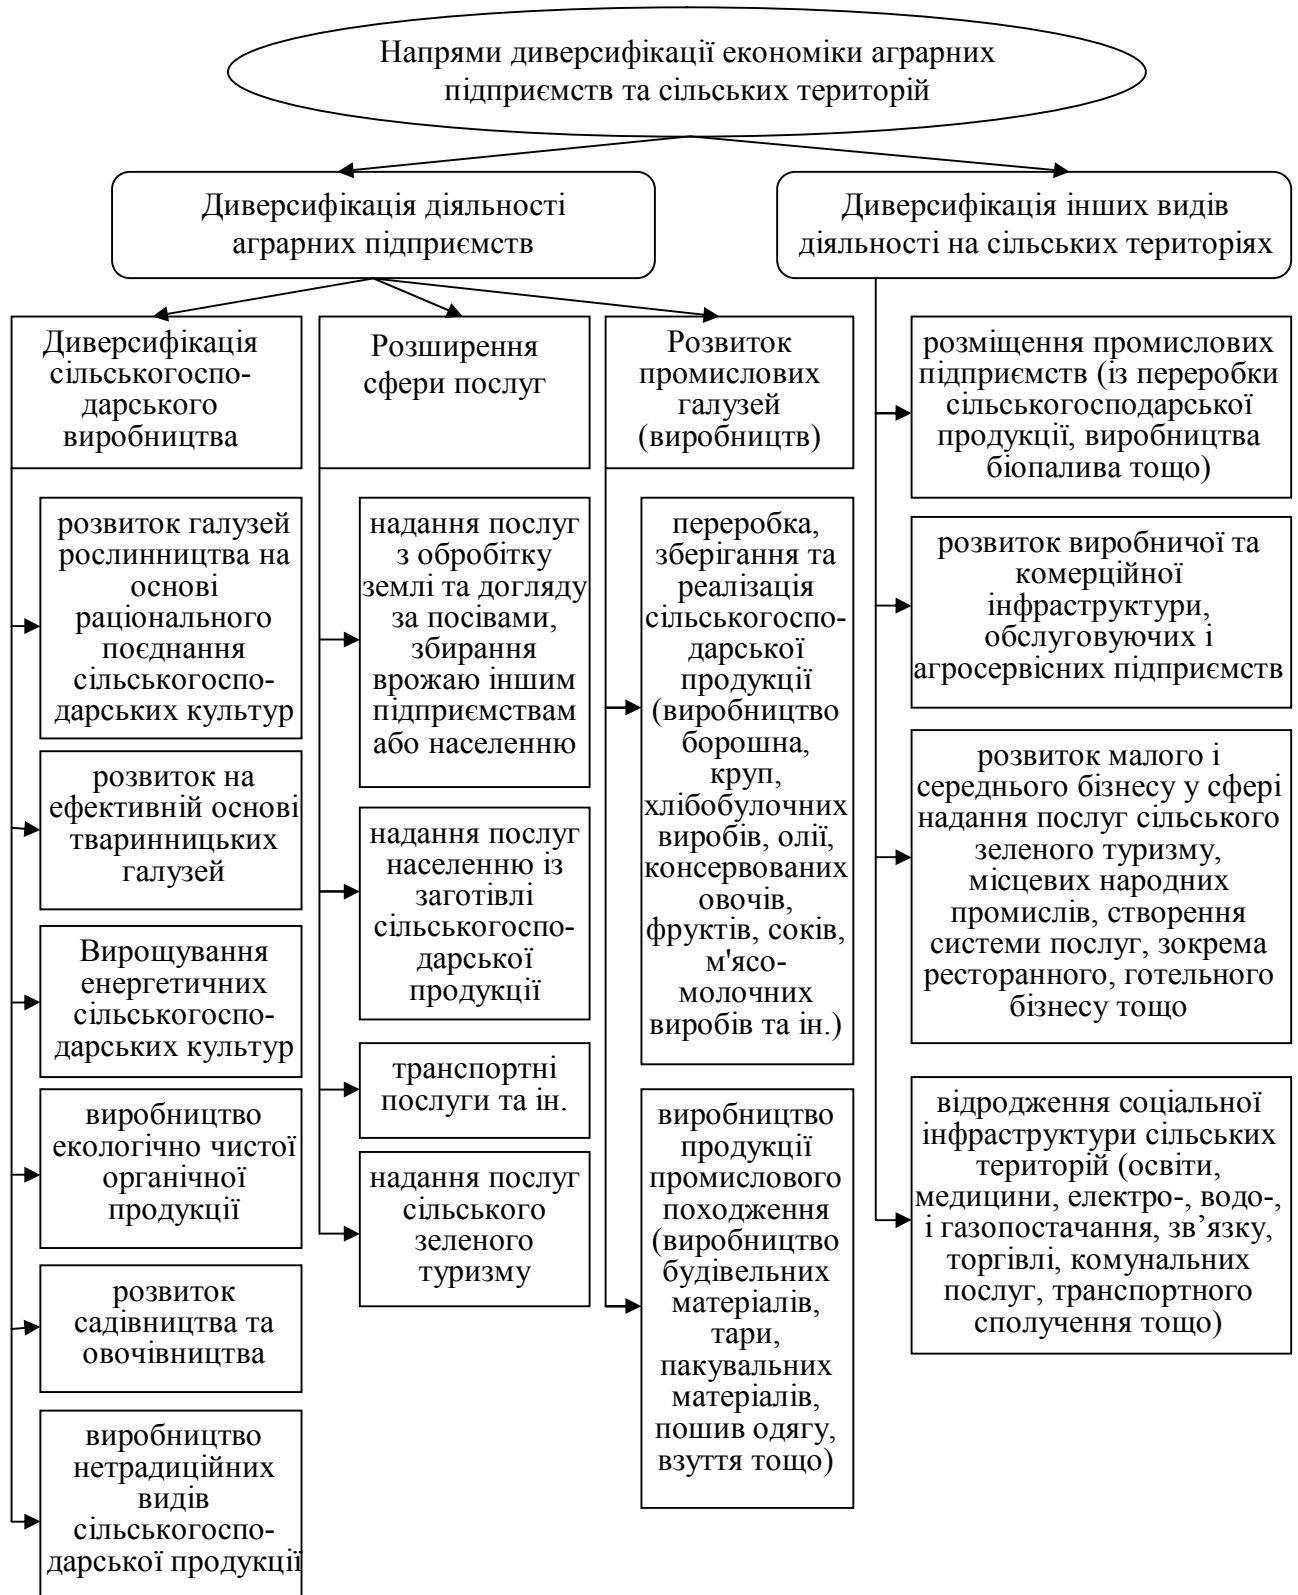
Напрями диверсифікації економіки аграрних підприємств та сільських територій

Диверсифікація діяльності аграрних підприємств

Диверсифікація інших видів діяльності на сільських територіях

Диверсифікація сільськогосподарського виробництва

Розширення сфери послуг

Розвиток промислових галузей (виробництв)

розвиток галузей рослинництва на основі раціонального поєднання сільськогосподарських культур

розвиток на ефективній основі тваринницьких галузей

Вирощування енергетичних сільськогосподарських культур

виробництво екологічно чистої органічної продукції

розвиток садівництва та овочівництва

виробництво нетрадиційних видів сільськогосподарської продукції

надання послуг з обробітку землі та догляду за посівами, збирання врожаю іншим підприємствам або населенню

надання послуг населенню із заготівлі сільськогосподарської продукції

транспортні послуги та ін.

надання послуг сільського зеленого туризму

переробка, зберігання та реалізація сільськогосподарської продукції (виробництво борошна, круп, хлібобулочних виробів, олії, консервованих овочів, фруктів, соків, м'ясо-молочних виробів та ін.)

виробництво продукції промислового походження (виробництво будівельних матеріалів, тари, пакувальних матеріалів, пошив одягу, взуття тощо)

розміщення промислових підприємств (із переробки сільськогосподарської продукції, виробництва біопалива тощо)

розвиток виробничої та комерційної інфраструктури, обслуговуючих і агросервісних підприємств

розвиток малого і середнього бізнесу у сфері надання послуг сільського зеленого туризму, місцевих народних промислів, створення системи послуг, зокрема ресторанного, готельного бізнесу тощо

відродження соціальної інфраструктури сільських територій (освіти, медицини, електро-, водо-, і газопостачання, зв’язку, торгівлі, комунальних послуг, транспортного сполучення тощо)